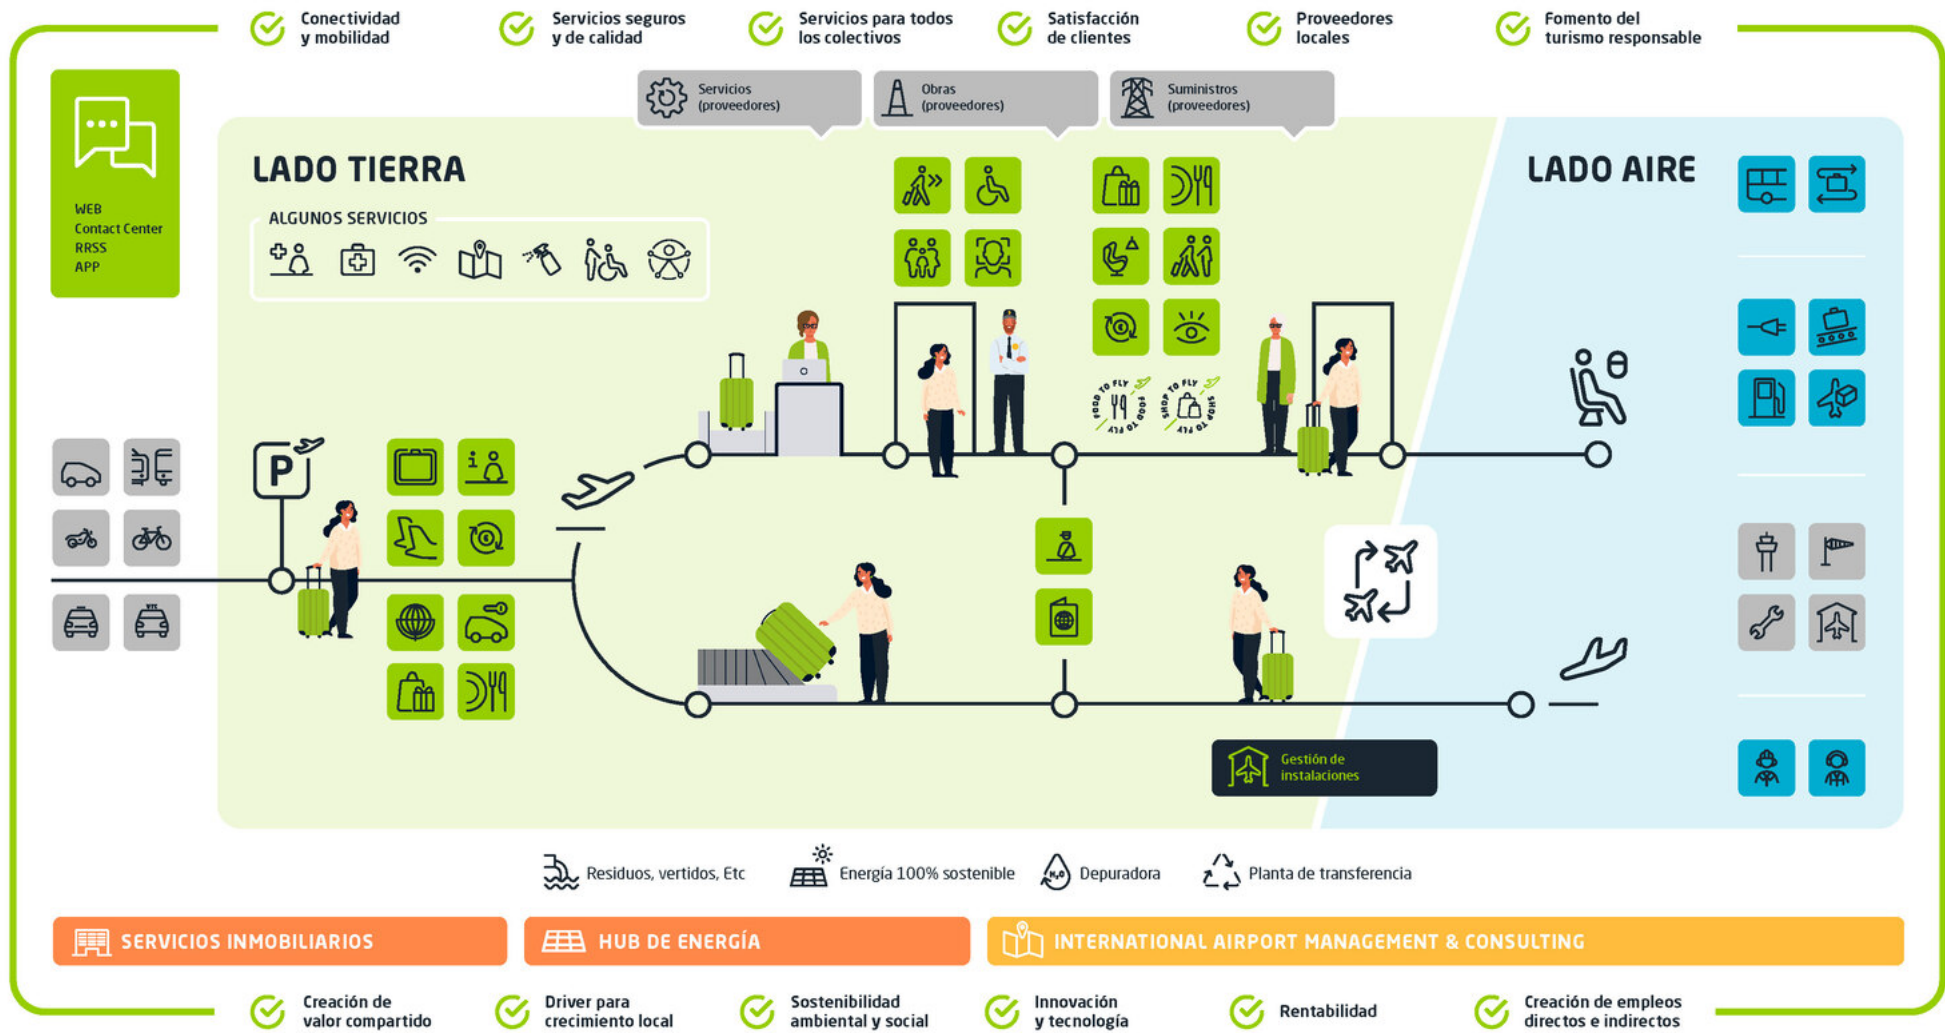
Conectividad y mobilidad

Servicios seguros y de calidad

Servicios para todos los colectivos

Satisfacción de clientes

Proveedores locales

Fomento del turismo responsable

WEB
Contact Center
RRSS
APP

Servicios (proveedores)

Obras (proveedores)

Suministros (proveedores)

LADO TIERRA

ALGUNOS SERVICIOS

LADO AIRE

P

FOOD TO FLY FOOD TO FLY

SHOP TO FLY SHOP TO FLY

Gestión de instalaciones

Residuos, vertidos, Etc

Energía 100% sostenible

$H_2O$

Depuradora

Planta de transferencia

SERVICIOS INMOBILIARIOS

HUB DE ENERGÍA

INTERNATIONAL AIRPORT MANAGEMENT & CONSULTING

Creación de valor compartido

Driver para crecimiento local

Sostenibilidad ambiental y social

Innovación y tecnología

Rentabilidad

Creación de empleos directos e indirectos